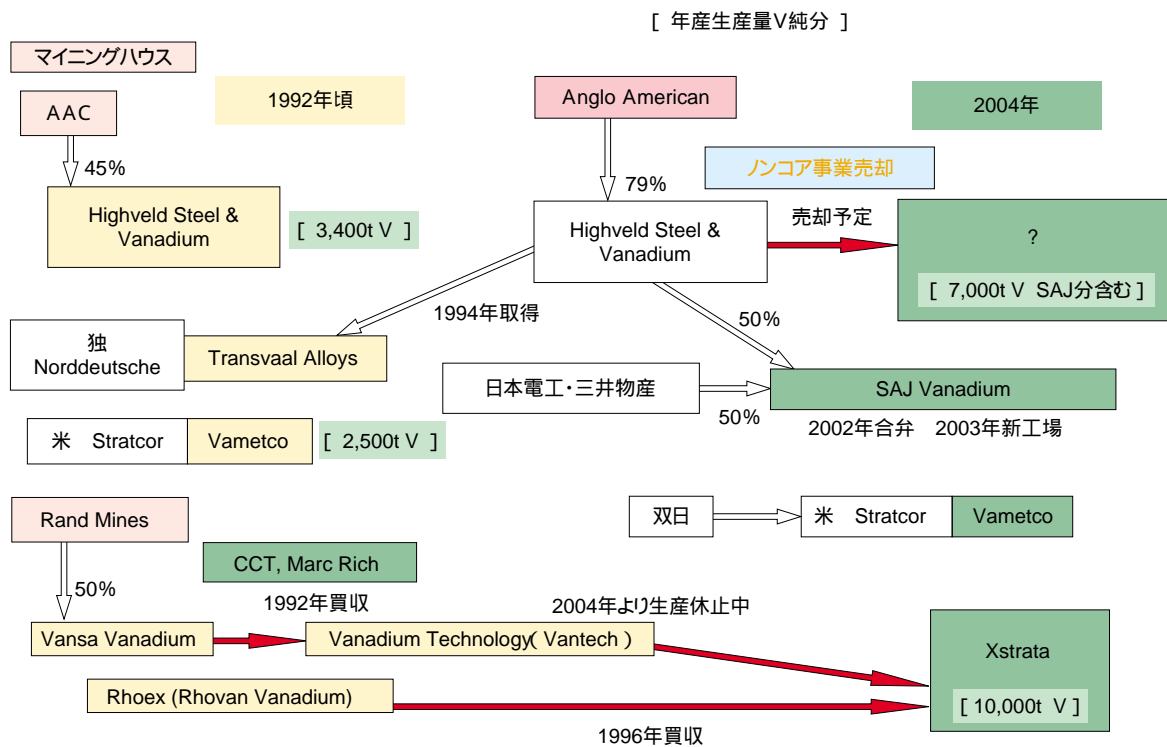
[ 年産生産量V純分 ]

マイニングハウス

AAC

1992年頃

Anglo American

2004年

45%

Highveld Steel & Vanadium

[ 3,400t V ]

ノンコア事業売却

79%

Highveld Steel & Vanadium

売却予定

?

[ 7,000t V SAJ分含む ]

1994年取得

50%

独 Norddeutsche

Transvaal Alloys

日本電工・三井物産

SAJ Vanadium

50%

2002年合弁 2003年新工場

米 Stratcor

Vametco

[ 2,500t V ]

Rand Mines

双日

米 Stratcor

Vametco

CCT, Marc Rich

50%

1992年買収

2004年より生産休止中

Vansa Vanadium

Vanadium Technology( Vantech )

Xstrata

Rhoex (Rhovan Vanadium)

[ 10,000t V ]

1996年買収